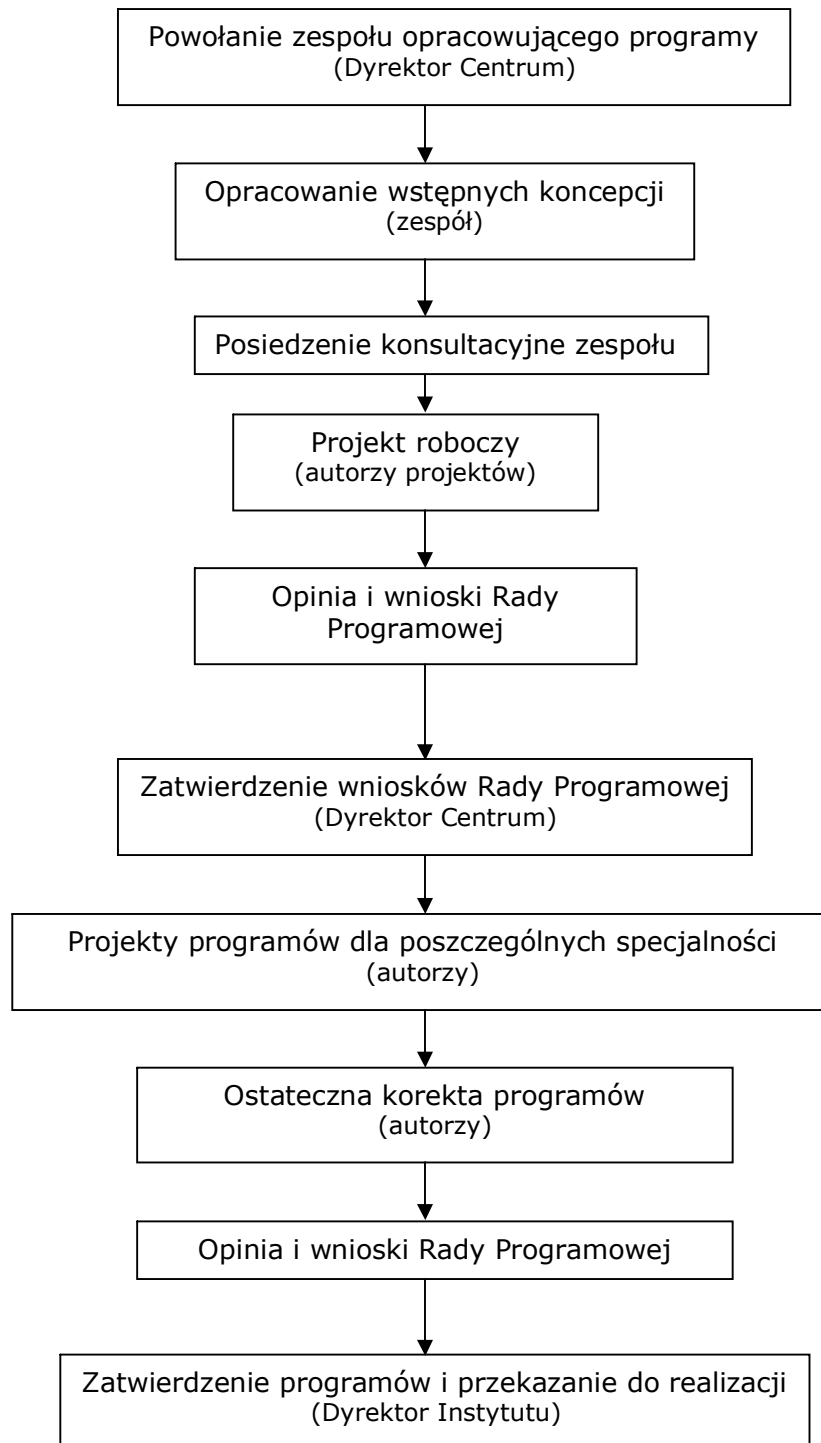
Powołanie zespołu opracowującego programy
(Dyrektor Centrum)

Opracowanie wstępnych koncepcji
(zespół)

Posiedzenie konsultacyjne zespołu

Projekt roboczy
(autorzy projektów)

Opinia i wnioski Rady Programowej

Zatwierdzenie wniosków Rady Programowej
(Dyrektor Centrum)

Projekty programów dla poszczególnych specjalności
(autorzy)

Ostateczna korekta programów
(autorzy)

Opinia i wnioski Rady Programowej

Zatwierdzenie programów i przekazanie do realizacji
(Dyrektor Instytutu)